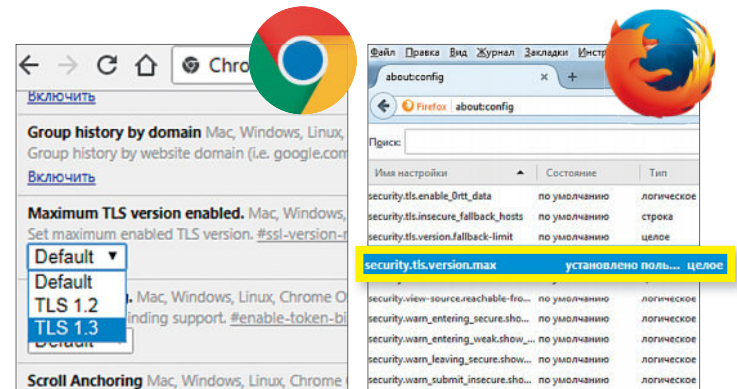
Chro

Включить

Group history by domain Mac, Windows, Linux,

Group history by website domain (i.e. google.com

Включить

Maximum TLS version enabled. Mac, Windows,

Set maximum enabled TLS version. #ssl-version-m

Default ▼

Default

TLS 1.2

TLS 1.3

. Mac, Windows, Linux, Chrome O

inding support. #enable-token-bi

Default

Scroll Anchoring Mac, Windows, Linux, Chrome

Файл Правка Вид Журнал Закладки Инстр

about:config

Firefox about:config

Поиск:

| Имя настройки | Состояние | Тип |
|---|---|---|
| security.tls.enable_0rtt_data | по умолчанию | логическое |
| security.tls.insecure_fallback_hosts | по умолчанию | строка |
| security.tls.version.fallback-limit | по умолчанию | целое |
| security.tls.version.max | установлено поль... | целое |
| security.view-source.reachable-fro... | по умолчанию | логическое |
| security.warn_entering_secure.sho... | по умолчанию | логическое |
| security.warn_entering_weak.show_... | по умолчанию | логическое |
| security.warn_leaving_secure.show... | по умолчанию | логическое |
| security.warn_submit_insecure.sho... | по умолчанию | логическое |